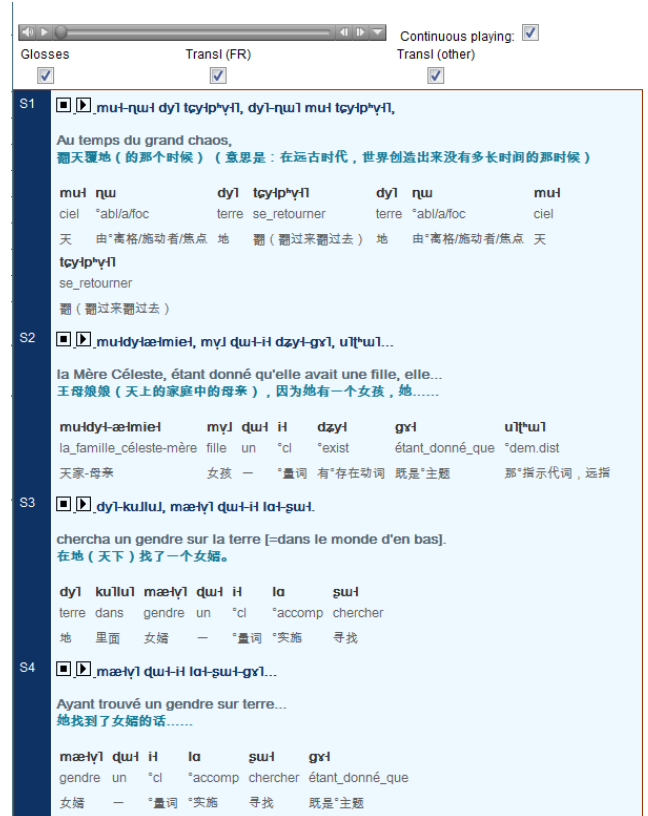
Continuous playing:

Glosses Transl (FR) Transl (other)

S1 mu˧-ɲɯ˧ dy˩ tɕy˧pʰʏ˩, dy˩-ɲɯ˧ mu˧ tɕy˧pʰʏ˩,

Au temps du grand chaos,
翻天覆地（的那个时候）（意思是：在远古时代，世界创造出来没有多长时间的那时候）

| mu˧ | ɲɯ | dy˩ | tɕy˧pʰʏ˩ | dy˩ | ɲɯ | mu˧ |
|---|---|---|---|---|---|---|
| ciel | °abl/a/foc | terre | se_retourner | terre | °abl/a/foc | ciel |
| 天 | 由°离格/施动者/焦点 | 地 | 翻（翻过来翻过去） | 地 | 由°离格/施动者/焦点 | 天 |

| tɕy˧pʰʏ˩ |
|---|
| se_retourner |
| 翻（翻过来翻过去） |

S2 mu˧dy˧æ˧mi˥, mv˩ dɯ˧-i˧ dʑy˧-gɤ˧, u˩tʰɯ˩...

la Mère Céleste, étant donné qu'elle avait une fille, elle...
王母娘娘（天上的家庭中的母亲），因为她有一个女孩，她……

| mu˧dy˧-æ˧mi˥ | mv˩ | dɯ˧ | i˧ | dʑy˧ | gɤ˧ | u˩tʰɯ˩ |
|---|---|---|---|---|---|---|
| la_famille_céleste-mère | fille | un | °cl | °exist | étant_donné_que | °dem.dist |
| 天家-母亲 | 女孩 | 一 | °量词 | 有°存在动词 | 既是°主题 | 那°指示代词，远指 |

S3 dy˩-ku˩lu˩, mæ˧ɬv˩ dɯ˧-i˧ lɑ˧-ʂɯ˧.

chercha un gendre sur la terre [=dans le monde d'en bas].
在地（天下）找了一个女婿。

| dy˩ | ku˩lu˩ | mæ˧ɬv˩ | dɯ˧ | i˧ | lɑ | ʂɯ˧ |
|---|---|---|---|---|---|---|
| terre | dans | gendre | un | °cl | °accomp | chercher |
| 地 | 里面 | 女婿 | 一 | °量词 | °实施 | 寻找 |

S4 mæ˧ɬv˩ dɯ˧-i˧ lɑ˧-ʂɯ˧-gɤ˧...

Ayant trouvé un gendre sur terre...
她找到了女婿的话……

| mæ˧ɬv˩ | dɯ˧ | i˧ | lɑ | ʂɯ˧ | gɤ˧ |
|---|---|---|---|---|---|
| gendre | un | °cl | °accomp | chercher | étant_donné_que |
| 女婿 | 一 | °量词 | °实施 | 寻找 | 既是°主题 |